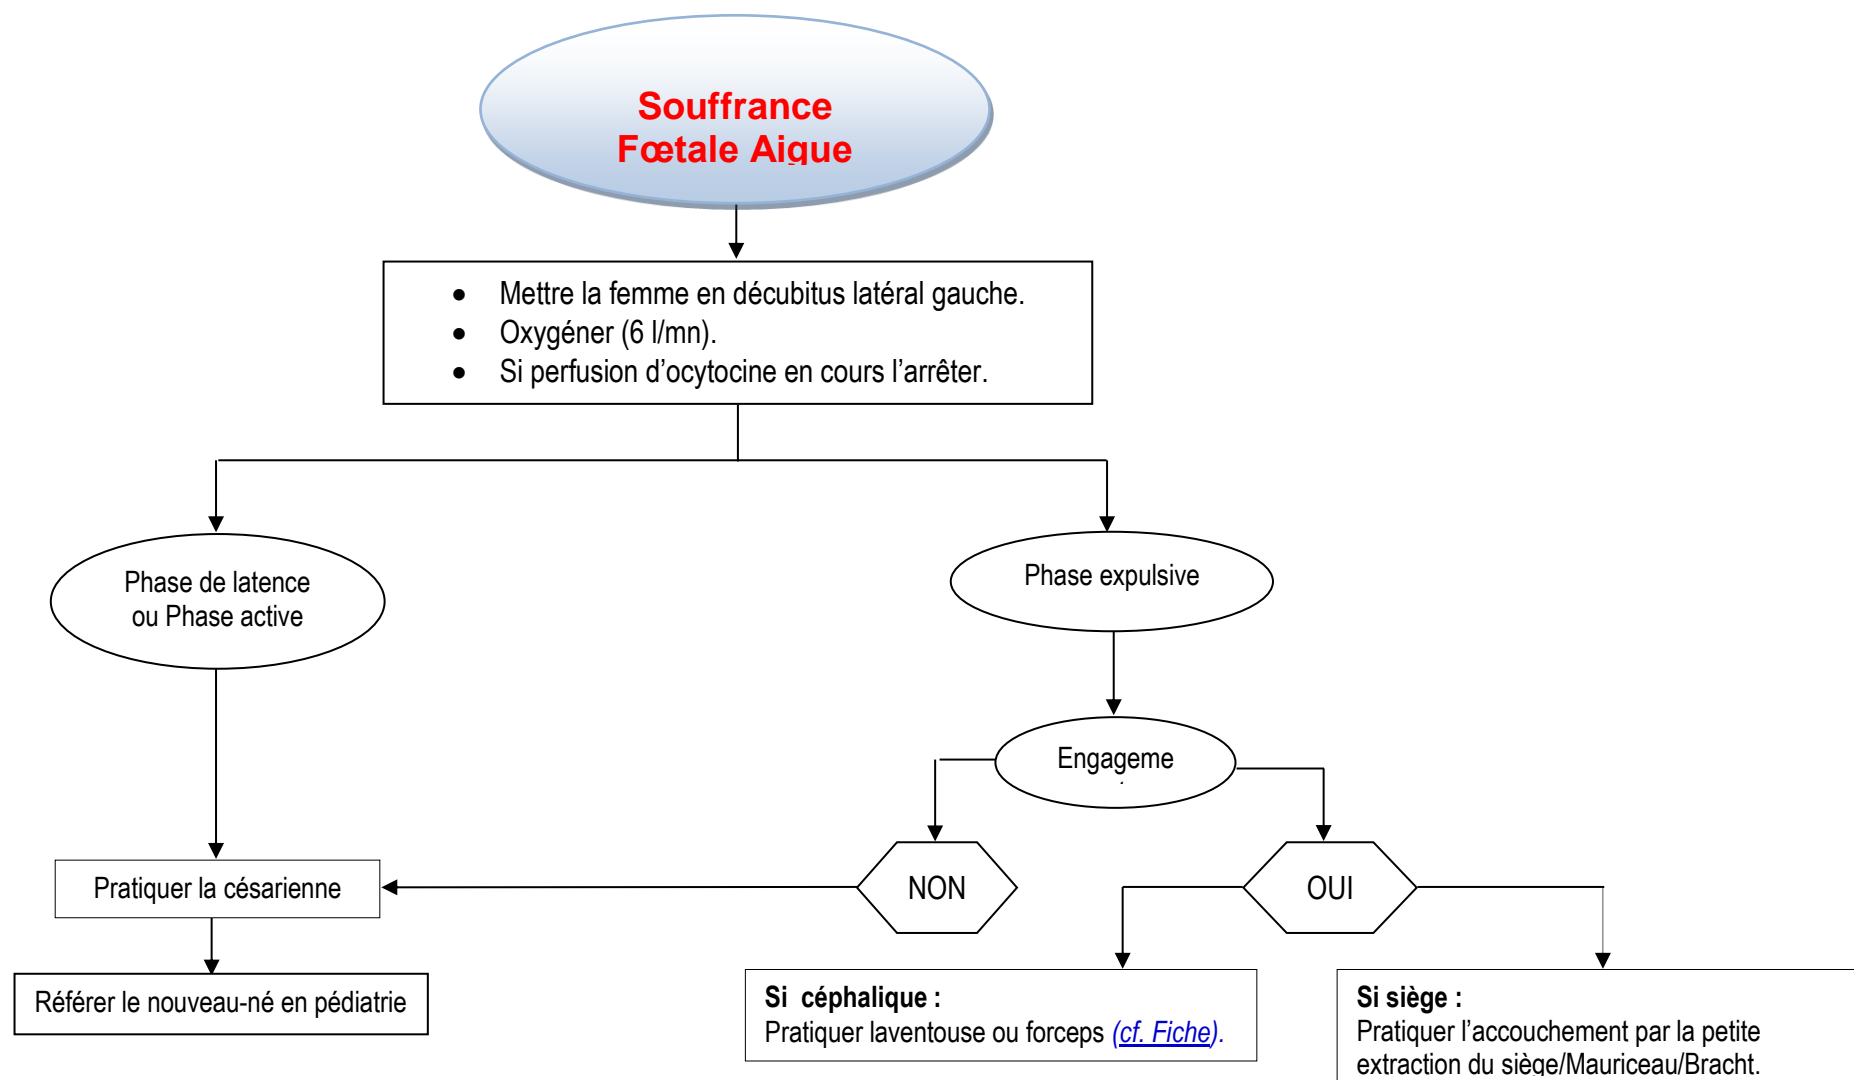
Souffrance Fœtale Aigue

- Mettre la femme en décubitus latéral gauche.
- Oxygéner (6 l/mn).
- Si perfusion d'ocytocine en cours l'arrêter.

Phase de latence ou Phase active

Phase expulsive

Engageme

NON

OUI

Pratiquer la césarienne

Référer le nouveau-né en pédiatrie

**Si céphalique :**
Pratiquer laventouse ou forceps (cf. Fiche).

**Si siège :**
Pratiquer l'accouchement par la petite extraction du siège/Mauriceau/Bracht.